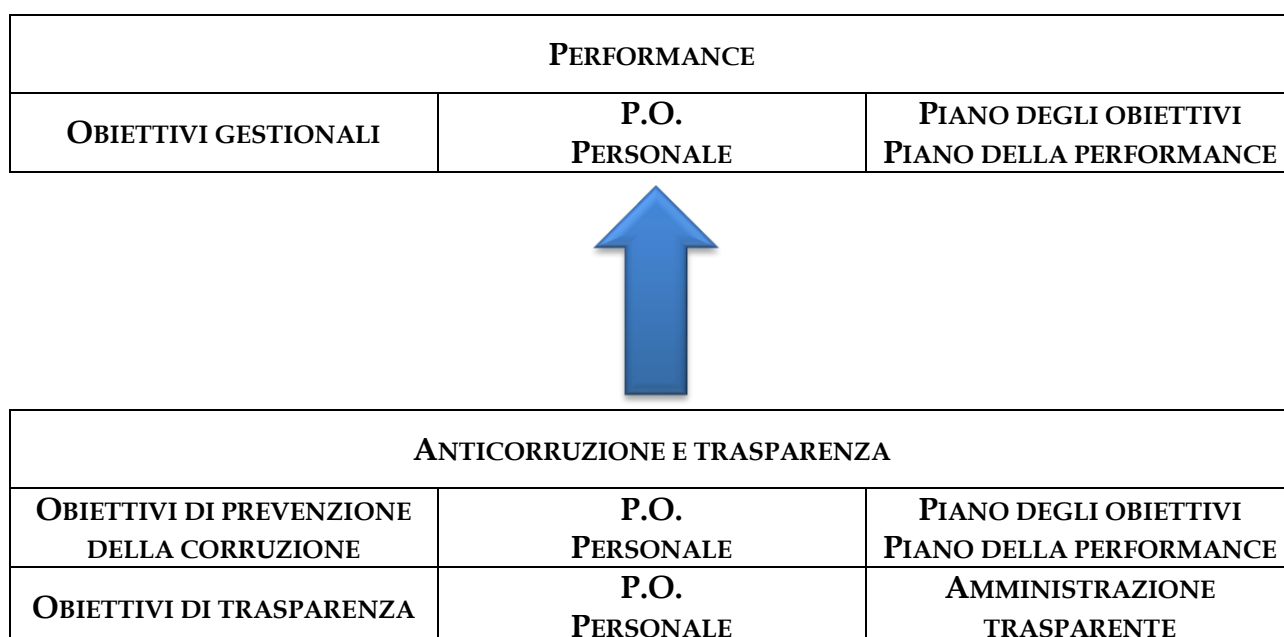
| PERFORMANCE | | |
|---|---|---|
| OBIETTIVI GESTIONALI | P.O. PERSONALE | PIANO DEGLI OBIETTIVI PIANO DELLA PERFORMANCE |

| ANTICORRUZIONE E TRASPARENZA | | |
|---|---|---|
| OBIETTIVI DI PREVENZIONE DELLA CORRUZIONE | P.O. PERSONALE | PIANO DEGLI OBIETTIVI PIANO DELLA PERFORMANCE |
| OBIETTIVI DI TRASPARENZA | P.O. PERSONALE | AMMINISTRAZIONE TRASPARENTE |